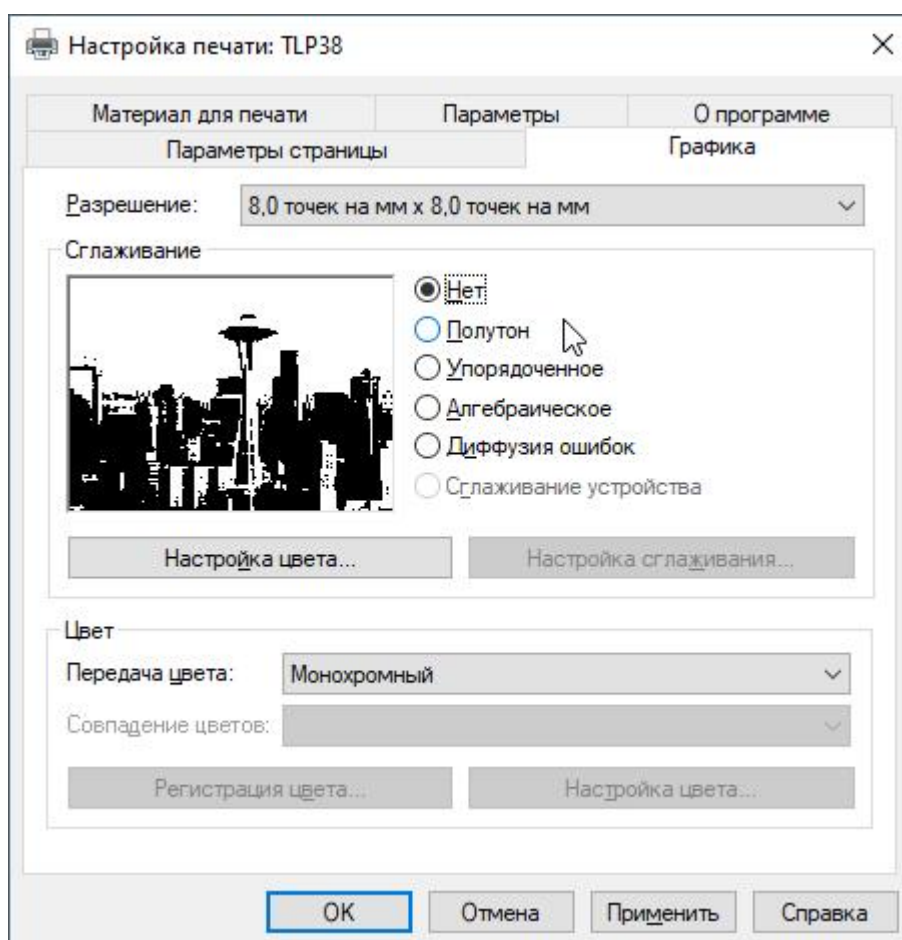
Настройка печати: TLP38

×

Материал для печати

Параметры

О программе

Параметры страницы

Графика

Разрешение: 8,0 точек на мм x 8,0 точек на мм

Сглаживание

Нет

Полутон

Упорядоченное

Алгебраическое

Диффузия ошибок

Сглаживание устройства

Настройка цвета...

Настройка сглаживания...

Цвет

Передача цвета: Монохромный

Совпадение цветов:

Регистрация цвета...

Настройка цвета...

OK

Отмена

Применить

Справка